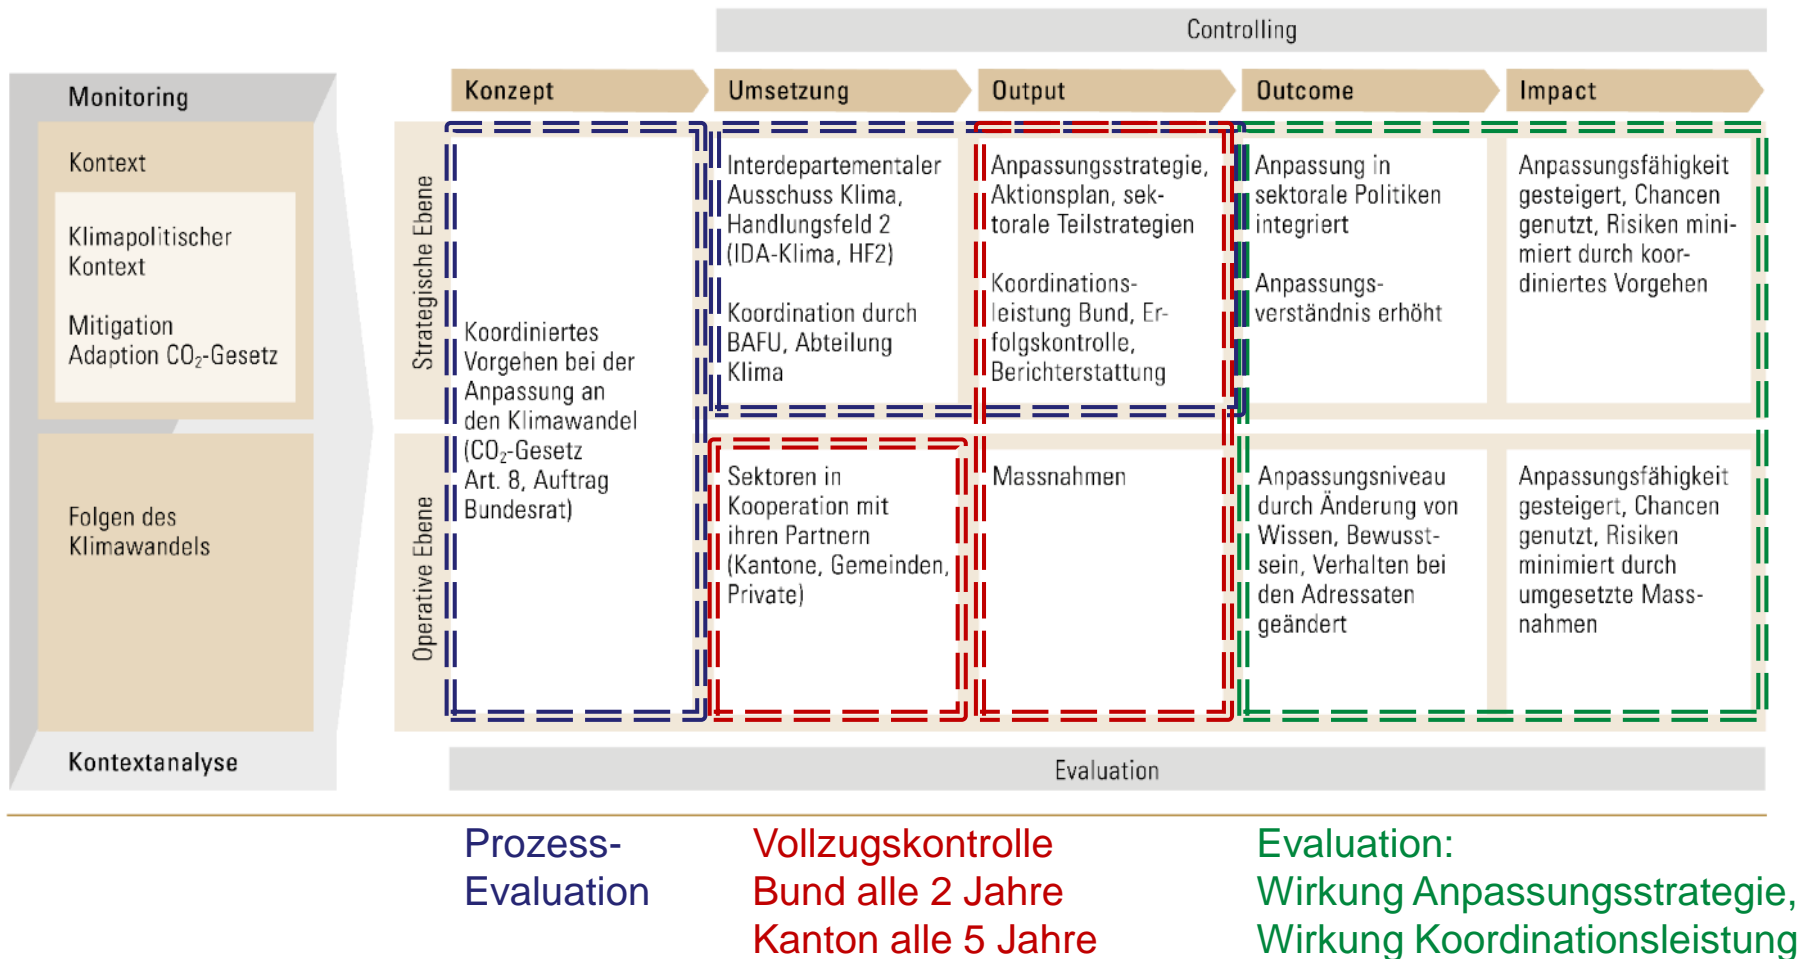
Controlling

Monitoring

Kontext

Klimapolitischer Kontext

Mitigation Adaption $CO_2$-Gesetz

Folgen des Klimawandels

Kontextanalyse

Konzept

Umsetzung

Output

Outcome

Impact

Strategische Ebene

Operative Ebene

Koordiniertes Vorgehen bei der Anpassung an den Klimawandel ($CO_2$-Gesetz Art. 8, Auftrag Bundesrat)

Interdepartementaler Ausschuss Klima, Handlungsfeld 2 (IDA-Klima, HF2)

Koordination durch BAFU, Abteilung Klima

Anpassungsstrategie, Aktionsplan, sektorale Teilstrategien

Koordinationsleistung Bund, Erfolgskontrolle, Berichterstattung

Anpassung in sektorale Politiken integriert

Anpassungsverständnis erhöht

Anpassungsfähigkeit gesteigert, Chancen genutzt, Risiken minimiert durch koordiniertes Vorgehen

Sektoren in Kooperation mit ihren Partnern (Kantone, Gemeinden, Private)

Massnahmen

Anpassungsniveau durch Änderung von Wissen, Bewusstsein, Verhalten bei den Adressaten geändert

Anpassungsfähigkeit gesteigert, Chancen genutzt, Risiken minimiert durch umgesetzte Massnahmen

Evaluation

Prozess-Evaluation

Vollzugskontrolle Bund alle 2 Jahre Kanton alle 5 Jahre

Evaluation: Wirkung Anpassungsstrategie, Wirkung Koordinationsleistung